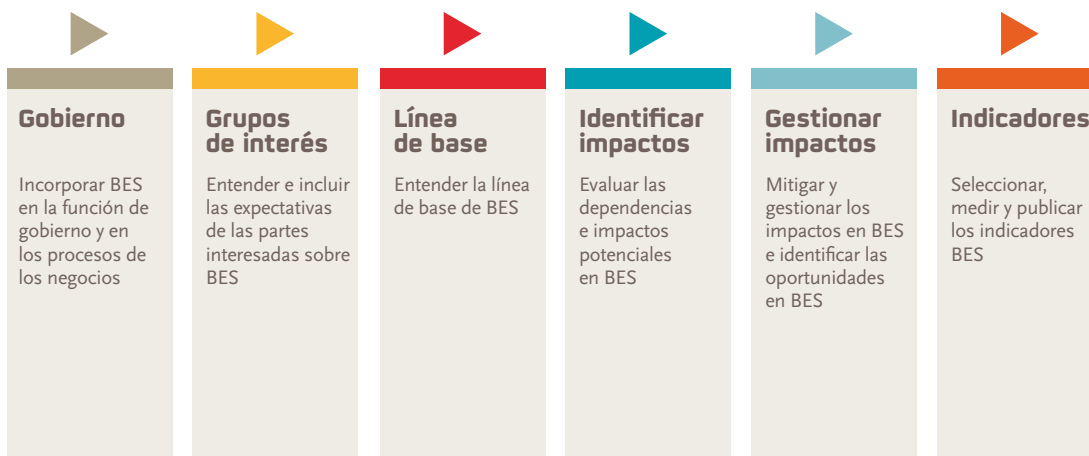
Gobierno

Incorporar BES en la función de gobierno y en los procesos de los negocios

Grupos de interés

Entender e incluir las expectativas de las partes interesadas sobre BES

Línea de base

Entender la línea de base de BES

Identificar impactos

Evaluar las dependencias e impactos potenciales en BES

Gestionar impactos

Mitigar y gestionar los impactos en BES e identificar las oportunidades en BES

Indicadores

Seleccionar, medir y publicar los indicadores BES